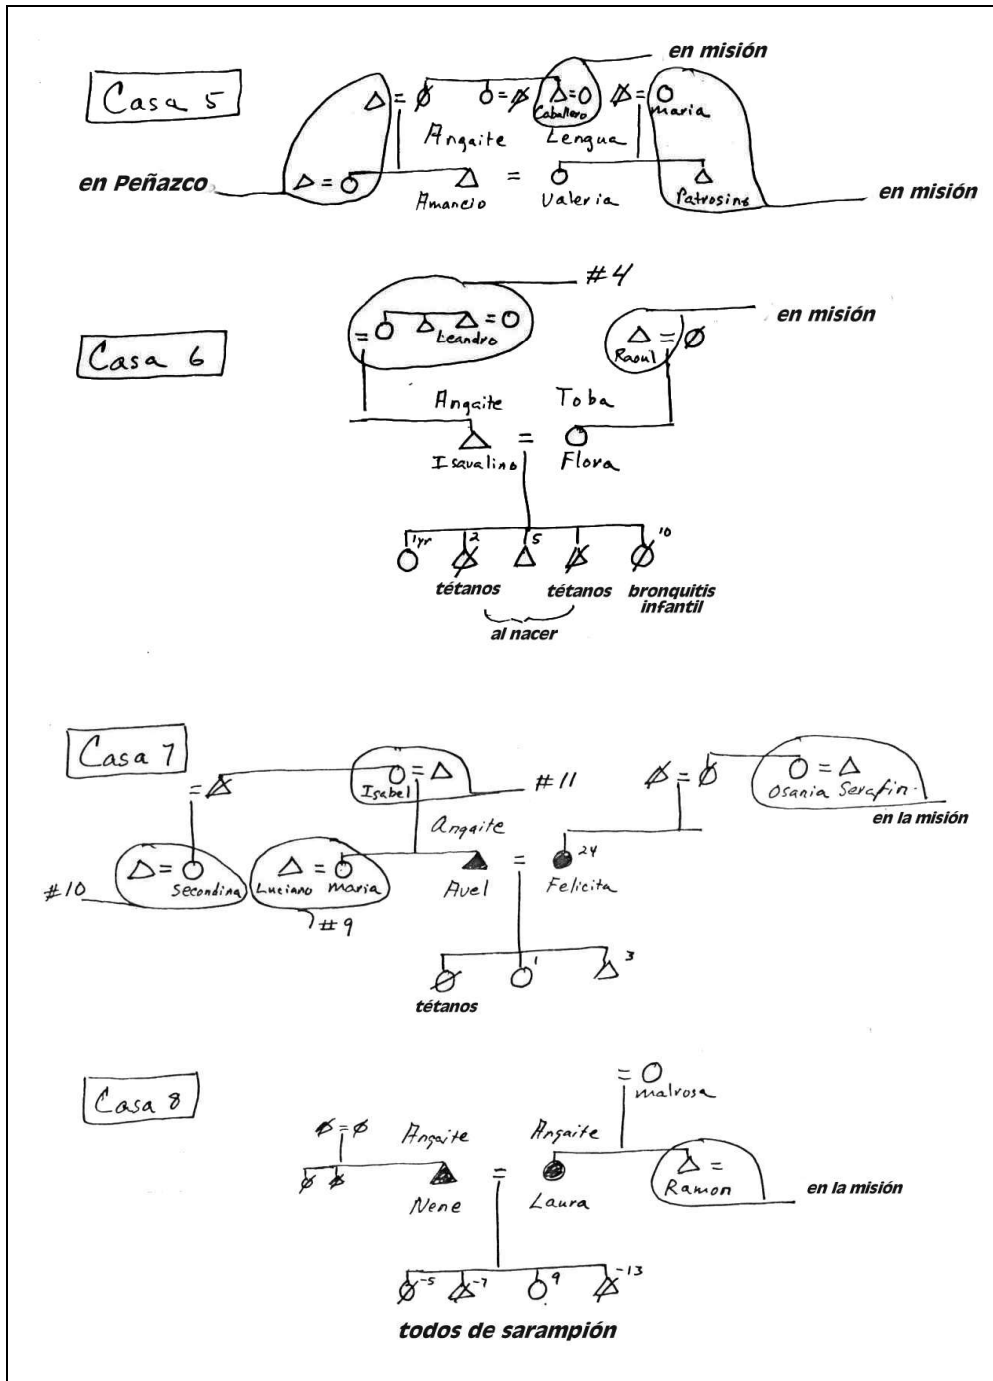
Casa 5

en misión

Caballero
maria

Angaite Lengua

en Peñazco

Amancio Valeria Patrosino

en misión

#4

Leandro

Casa 6

en misión

Raoul

Angaite Toba

Isqualino Flora

1yr 2 5 10

tétanos tétanos bronquitis infantil

al nacer

Casa 7

Isabel

#11

Osania Serafin

en la misión

Angaite

24

#10

Secondina Luciano maria

Avel Felicita

#9

1 3

tétanos

Casa 8

malrosa

Angaite Angaite

Ramon

en la misión

Nene Laura

-5 -7 9 -13

todos de sarampión